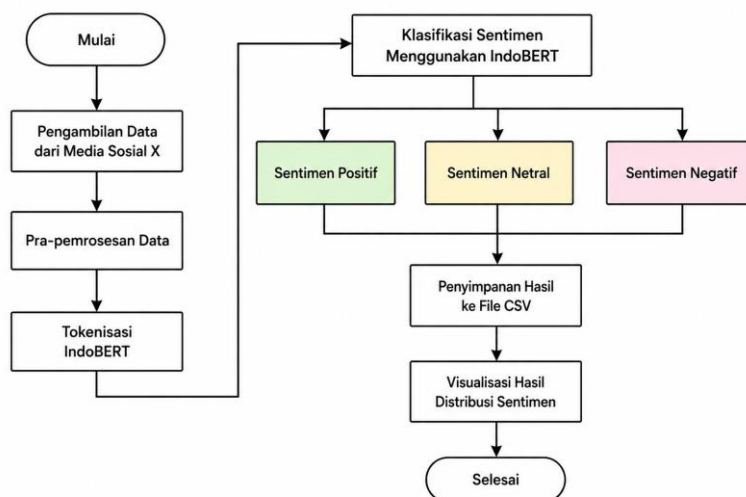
Mulai

Pengambilan Data dari Media Sosial X

Pra-pemrosesan Data

Tokenisasi IndoBERT

Klasifikasi Sentimen Menggunakan IndoBERT

Sentimen Positif

Sentimen Netral

Sentimen Negatif

Penyimpanan Hasil ke File CSV

Visualisasi Hasil Distribusi Sentimen

Selesai